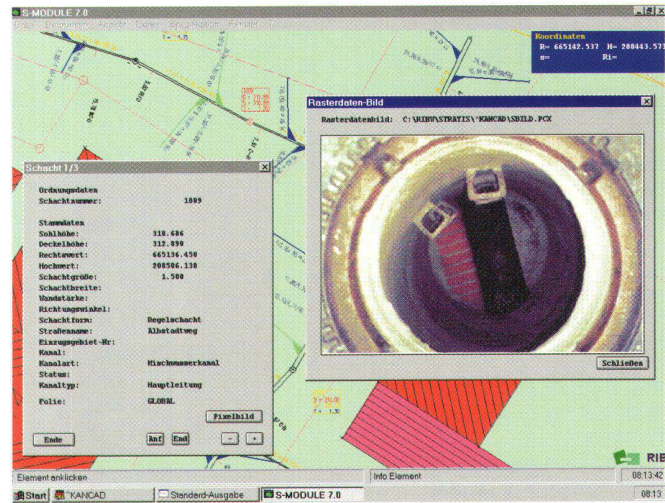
S-MODULE 7.0

Koordinaten
R= 665142.537 H= 208443.573
s= Ri=

Rasterdaten-Bild
Rasterdatenbild: C:\RIBV\STRATIS\*KANCAD\SBILD.PCX
Schließen

Schacht 1/3
Ordnungsdaten
Schachtnummer: 1009

Stammdaten
Sohlhöhe: 310.606
Deckelhöhe: 312.890
Rechtswert: 665136.450
Hochwert: 208506.130
Schachtgröße: 1.500
Schachtbreite:
Wandstärke:
Richtungswinkel:
Schachtform: Regelschacht
Straßenname: Albstadtweg
Einzugsgebiet-Nr:
Kanal:
Kanalart: Mischwasserkanal
Status:
Kanaltyp: Hauptleitung

Folie: GLOBAL
Pixelbild
Ende
Anf End
- +

Element anklicken
Info Element
08:13:42
Start KANCAD Standard-Ausgabe S-MODULE 7.0
08:13
RIB